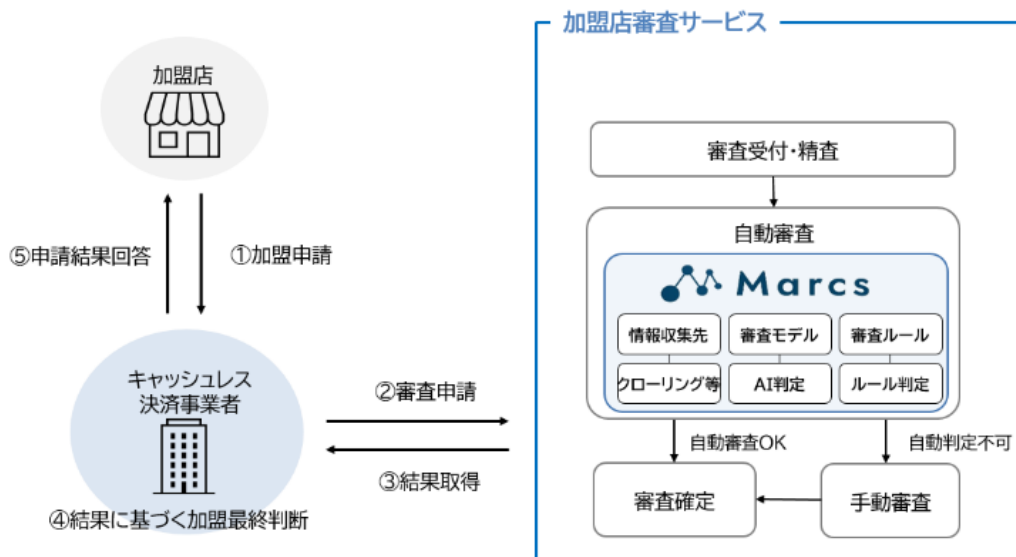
加盟店審査サービス

加盟店

⑤申請結果回答

①加盟申請

キャッシュレス決済事業者

④結果に基づく加盟最終判断

②審査申請

③結果取得

審査受付・精査

自動審査

Marcs

情報収集先

審査モデル

審査ルール

クローリング等

AI判定

ルール判定

自動審査OK

自動判定不可

審査確定

手動審査